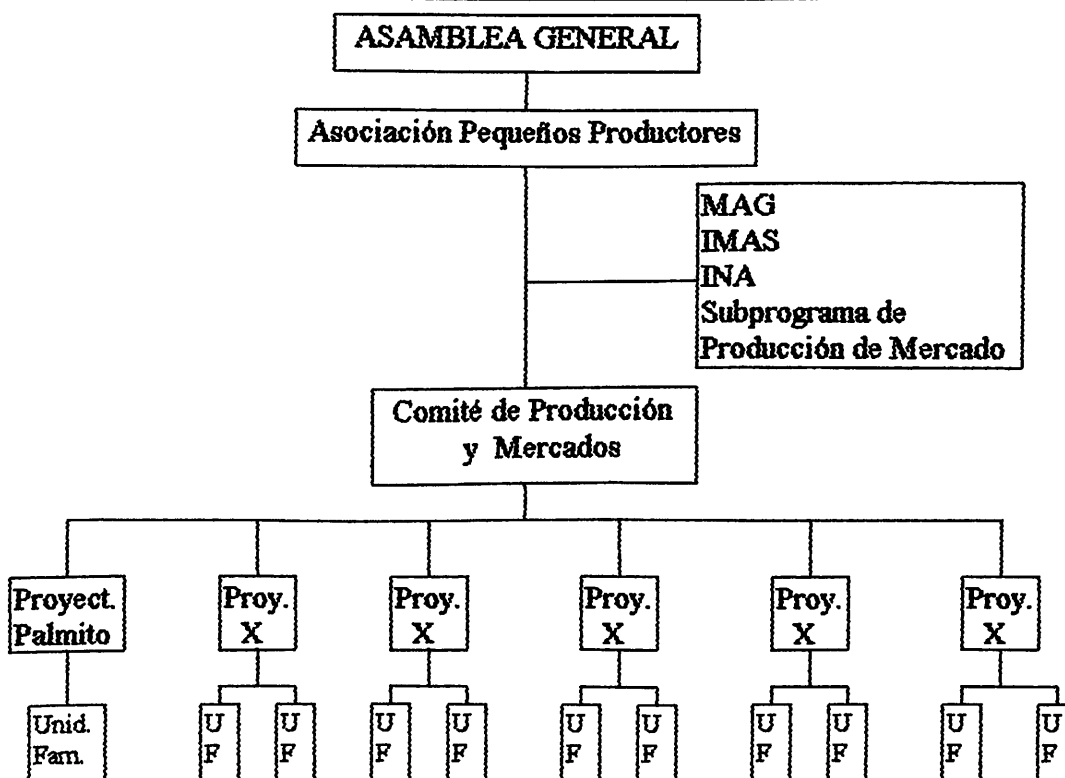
ASAMBLEA GENERAL

Asociación Pequeños Productores

MAG
IMAS
INA
Subprograma de Producción de Mercado

Comité de Producción y Mercados

Proyect. Palmito

Proy. X

Proy. X

Proy. X

Proy. X

Proy. X

Unid. Fam.

U F

U F

U F

U F

U F

U F

U F

U F

U F

U F